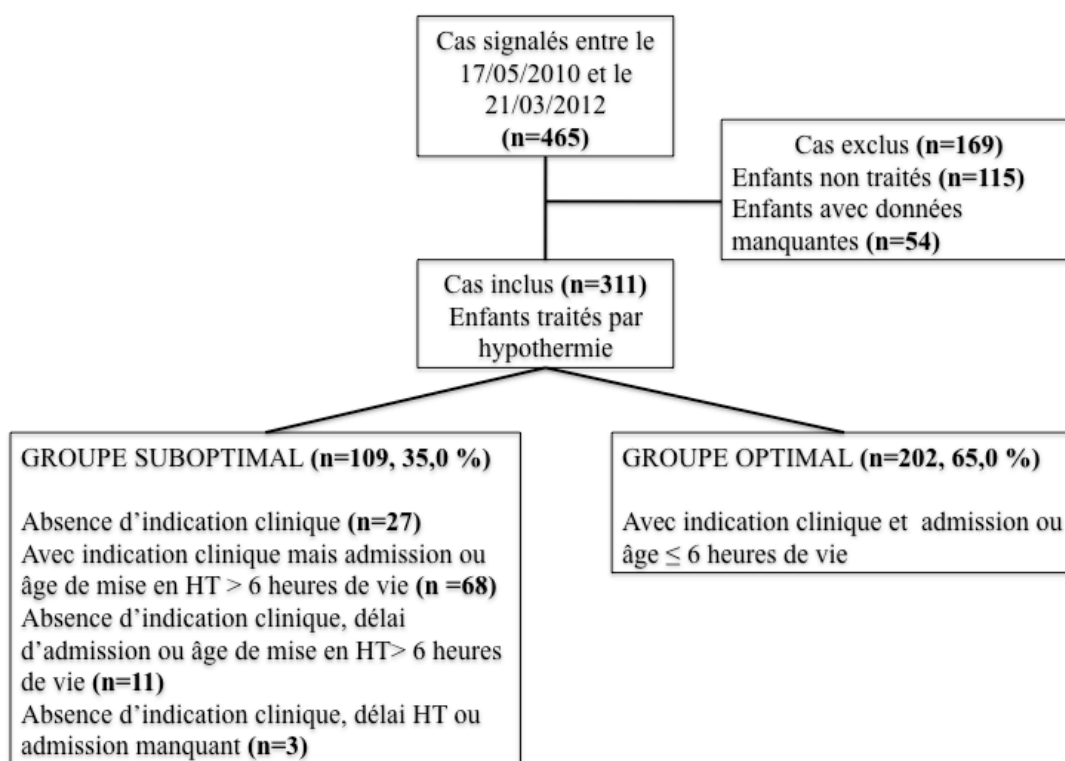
Cas signalés entre le 17/05/2010 et le 21/03/2012 **(n=465)**

Cas exclus **(n=169)**
Enfants non traités **(n=115)**
Enfants avec données manquantes **(n=54)**

Cas inclus **(n=311)**
Enfants traités par hypothermie

GROUPE SUBOPTIMAL **(n=109, 35,0 %)**

Absence d'indication clinique **(n=27)**
Avec indication clinique mais admission ou âge de mise en HT > 6 heures de vie **(n =68)**
Absence d'indication clinique, délai d'admission ou âge de mise en HT> 6 heures de vie **(n=11)**
Absence d'indication clinique, délai HT ou admission manquant **(n=3)**

GROUPE OPTIMAL **(n=202, 65,0 %)**

Avec indication clinique et admission ou âge $\leq$ 6 heures de vie